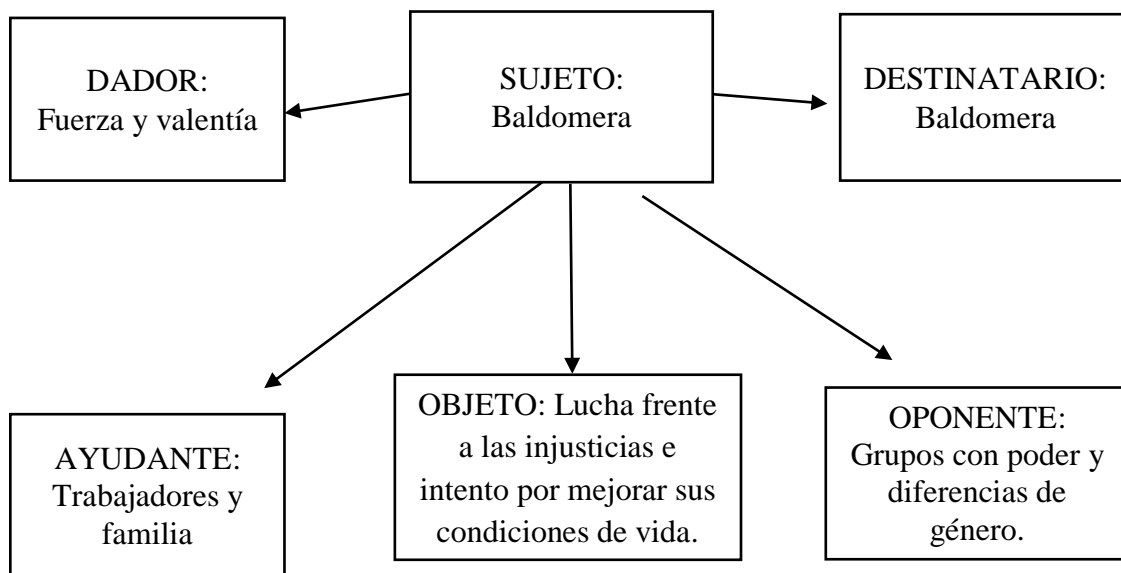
DADOR:
Fuerza y valentía

SUJETO:
Baldomera

DESTINATARIO:
Baldomera

AYUDANTE:
Trabajadores y familia

OBJETO: Lucha frente a las injusticias e intento por mejorar sus condiciones de vida.

OPONENTE:
Grupos con poder y diferencias de género.